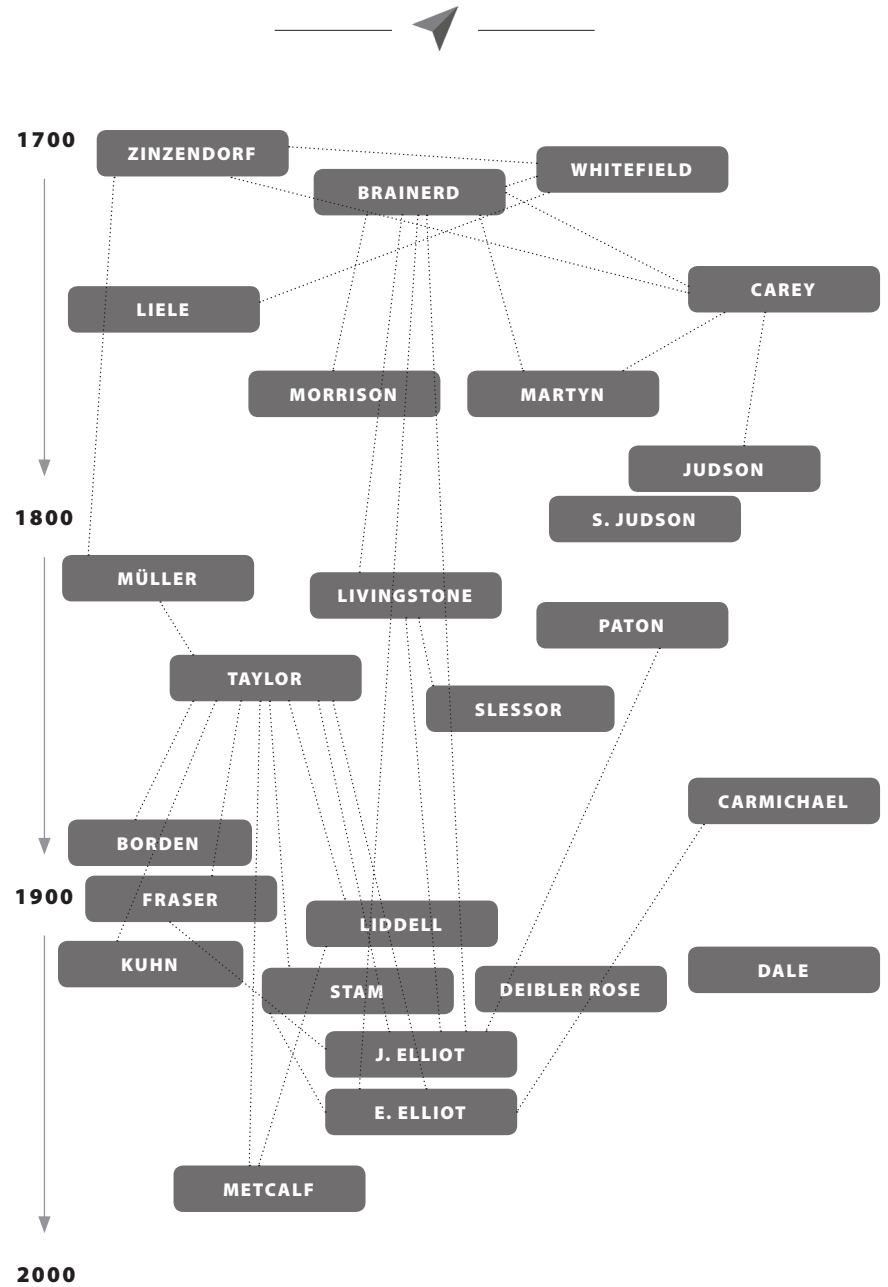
1700

ZINZENDORF

WHITEFIELD

BRAINERD

CAREY

LIELE

MORRISON

MARTYN

JUDSON

1800

S. JUDSON

MÜLLER

LIVINGSTONE

PATON

TAYLOR

SLESSOR

CARMICHAEL

BORDEN

1900

FRASER

LIDDELL

KUHN

STAM

DEIBLER ROSE

DALE

J. ELLIOT

E. ELLIOT

METCALF

2000